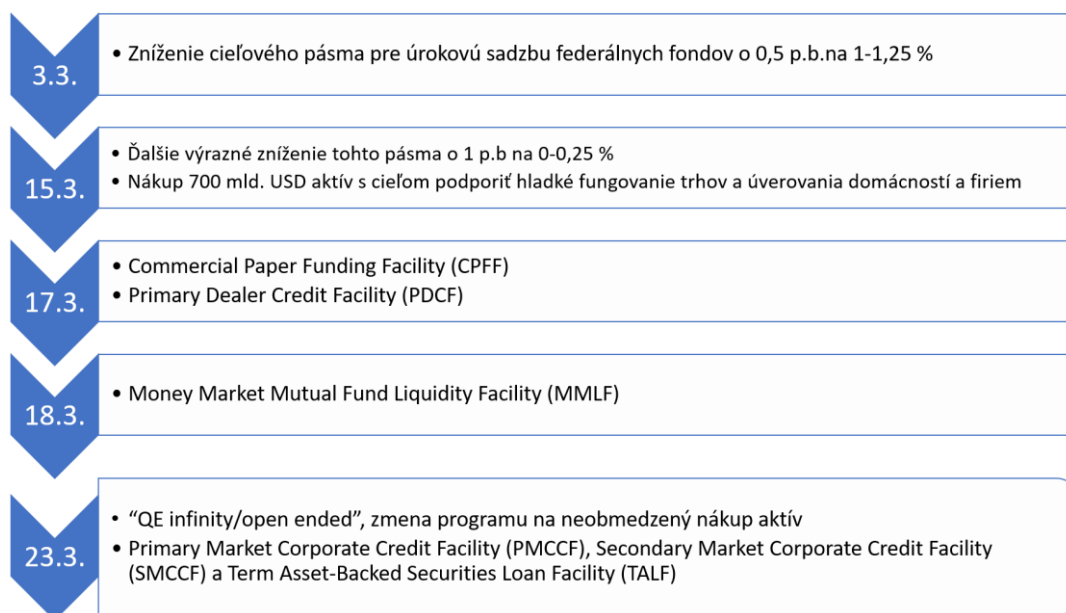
3.3.

• Zníženie cieľového pásma pre úrokovú sadzbu federálnych fondov o 0,5 p.b.na 1-1,25 %

15.3.

• Ďalšie výrazné zníženie tohto pásma o 1 p.b na 0-0,25 %
• Nákup 700 mld. USD aktív s cieľom podporiť hladké fungovanie trhov a úverovania domácností a firiem

17.3.

• Commercial Paper Funding Facility (CPFF)
• Primary Dealer Credit Facility (PDCF)

18.3.

• Money Market Mutual Fund Liquidity Facility (MMLF)

23.3.

• "QE infinity/open ended", zmena programu na neobmedzený nákup aktív
• Primary Market Corporate Credit Facility (PMCCF), Secondary Market Corporate Credit Facility (SMCCF) a Term Asset-Backed Securities Loan Facility (TALF)